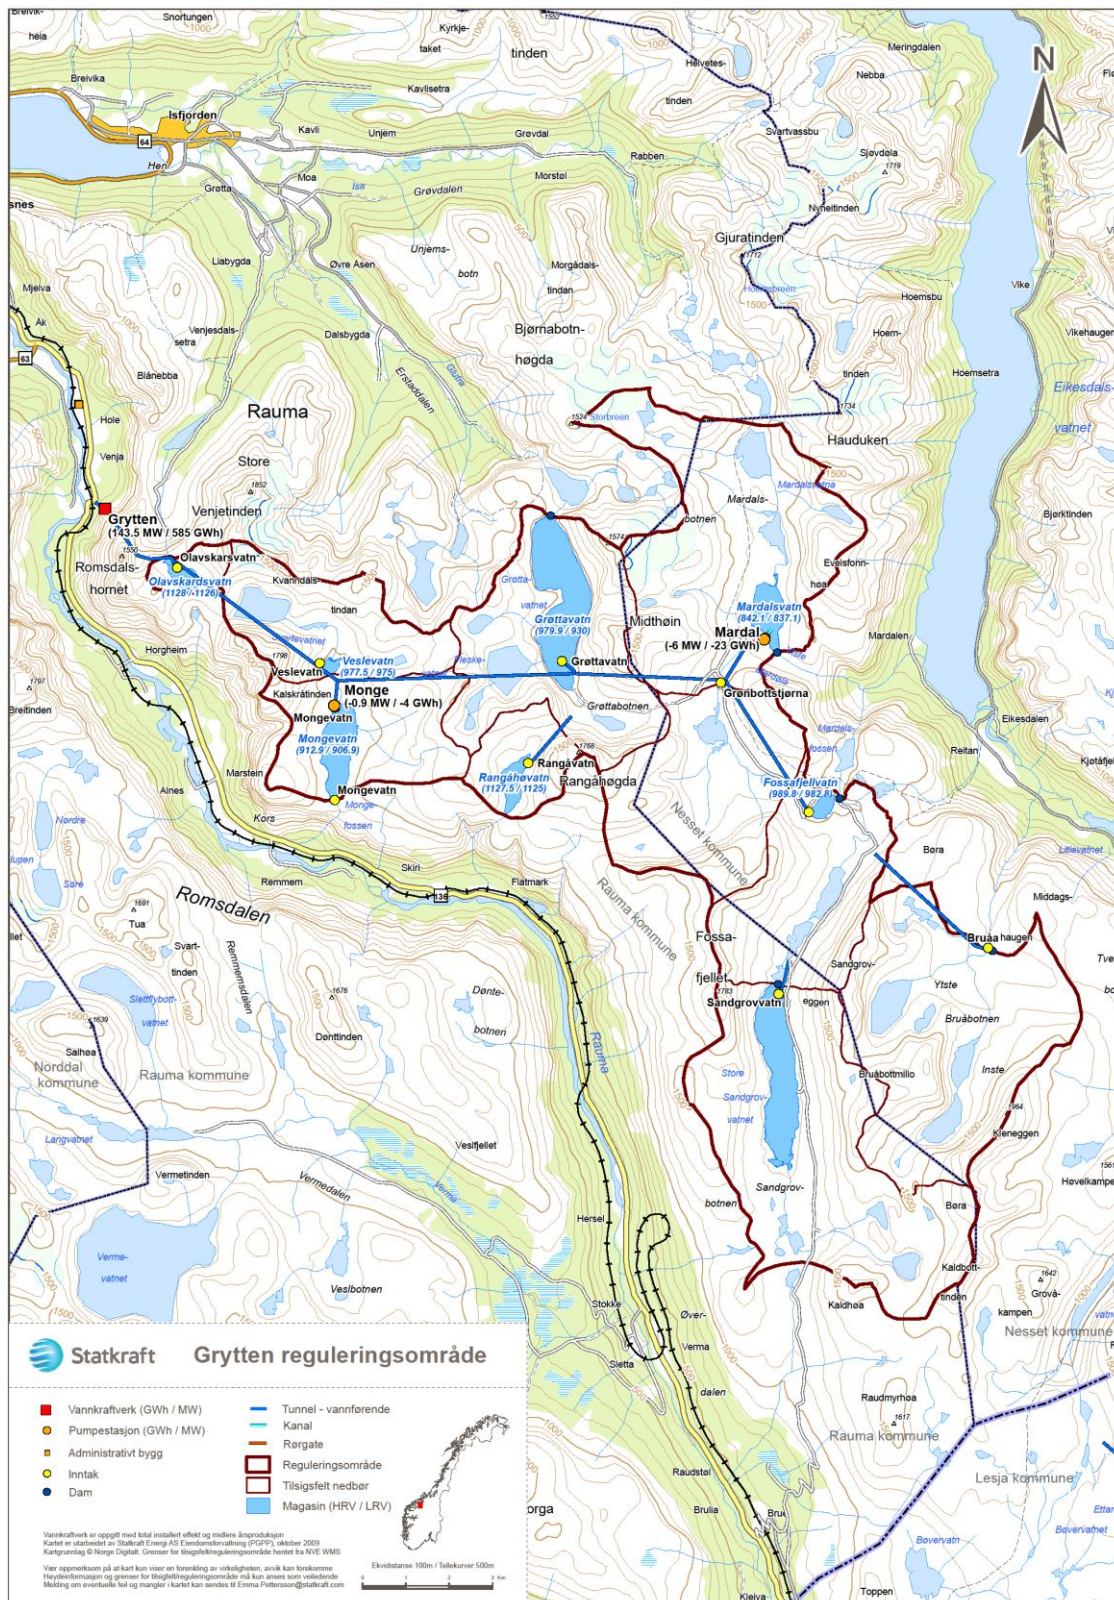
Brevik-
heia
Snortungen
Kyrkje-
taket
tinden
Helvetes-
tinden
Meringdalen
Nebba
N
Breivika
Isfjorden
Kavlisetra
Kavli
Unjem
Grøvdal
Rabben
Svartvassbu
Sjøvdøla
1719
Hen
64
Grøtta
Moa
Isa
Grøvdalen
Morstøl
Nyheitinden
snes
Gjuratinden
1712
Liabygda
Unjems-
botn
Øvre Åsen
Morgådals-
tinden
Hoemsbu
Vike
Mjelva
Venjesdals-
setra
Dalsbygda
Bjørnabotn-
høgda
Hoem-
tinden
Vikehauger
Åk
63
Blånebba
Ørstadalen
Hoemsetra
Eikesdals-
vatnet
Rauma
1734
Hole
1524
Storbreen
Hauduken
Venja
Store
1852
Mardals-
botnen
Venjetinden
Grytten
(143.5 MW / 585 GWh)
1574
Bjørktinden
1550
Olavskarsvatn
Grøtta-
vatnet
Evelsfonn-
Romsdals-
hornet
Olavskardsvatn
(1128 / 1126)
Kvanndals-
tinden
hø
Mardalsvatn
(842.1 / 837.1)
Grøttavatn
(979.9 / 930)
Midthøin
Mardal
(-6 MW / -23 GWh)
Mardalen
Horgheim
1798
Veslevatn
Veslevatn
(977.5 / 975)
Grøttavatn
Grønbottstjørna
1797
Kalskratinden
Monge
(-0.9 MW / -4 GWh)
Grøttabotnen
Breitinden
Mongevatn
Mongevatn
(912.9 / 906.9)
Eikesdalen
1766
Rangåvatn
Reitan
Marstein
Rangåhøvatn
(1127.5 / 1125)
Rangåhøgda
Fossafjellvatn
(989.8 / 982.8)
Kjøtåfjel
Alnes
Mongevatn
Monge-
fossen
Nordre
Kors
Nesset kommune
Børa
Litlevatnet
Skiri
Romsdalen
Remmem
136
Flatmark
Middags-
1691
Tua
Rauma kommune
Fossa-
fjellet
Bruåa
haugen
Svart-
tinden
Rømmensdalen
Sandgrov-
eggen
Ytste
1783
Sandgrovvatn
1676
Dønte-
botnen
Bruåbotnen
Slettfjybotn-
vatnet
1639
Dønttinden
Rauma
Salhøa
Norddal
kommune
Rauma kommune
Store
Sandgrov-
vatnet
Bruåbottmillo
Inste
1964
Kleneggen
Langvatnet
Vesfjellet
Vermetinden
Vermedalen
Verma
Hovelkamp
Sandgrov-
botnen
Børa
Hersel
Verme-
vatnet
Kaldbott-
tinden
1642
Grøvå-
kampen
Veslbotnen
Stokke
Kaldhøa
Nesset kommune
Øver-
Verma
Statkraft
Grytten reguleringsområde
Sletta
Vannkraftverk (GWh / MW)
Pumpestasjon (GWh / MW)
Administrativt bygg
Inntak
Dam
Tunnel - vannførende
Kanal
Rørgate
Reguleringsområde
Tilsigsfelt nedbør
Magasin (HRV / LRV)
dalen
Raudmyrhøa
1617
Rauma kommune
Raudstøl
Lesja kommune
orga
Brulia
Bruu
Bøvervatn
Bøvervatnet
Vannkraftverk er oppgitt med total installert effekt og midlere årsproduksjon
Kartet er utarbeidet av Statkraft Energi AS Eiendomsforvaltning (PGPP), oktober 2009
Kartgrunnlag © Norge Digitalt. Grenser for tilsigsfelt/reguleringsområde hentet fra NVE WMS
Vær oppmerksom på at kart kun viser en forenkling av virkeligheten, avvik kan forekomme
Høydeinformasjon og grenser for tilsigsfelt/reguleringsområde må kun ansees som veiledende
Melding om eventuelle feil og mangler i kartet kan sendes til Emma.Pettersson@statkraft.com
Ekvidistanse 100m / Tellekurver 500m
Kleiva
Toppen